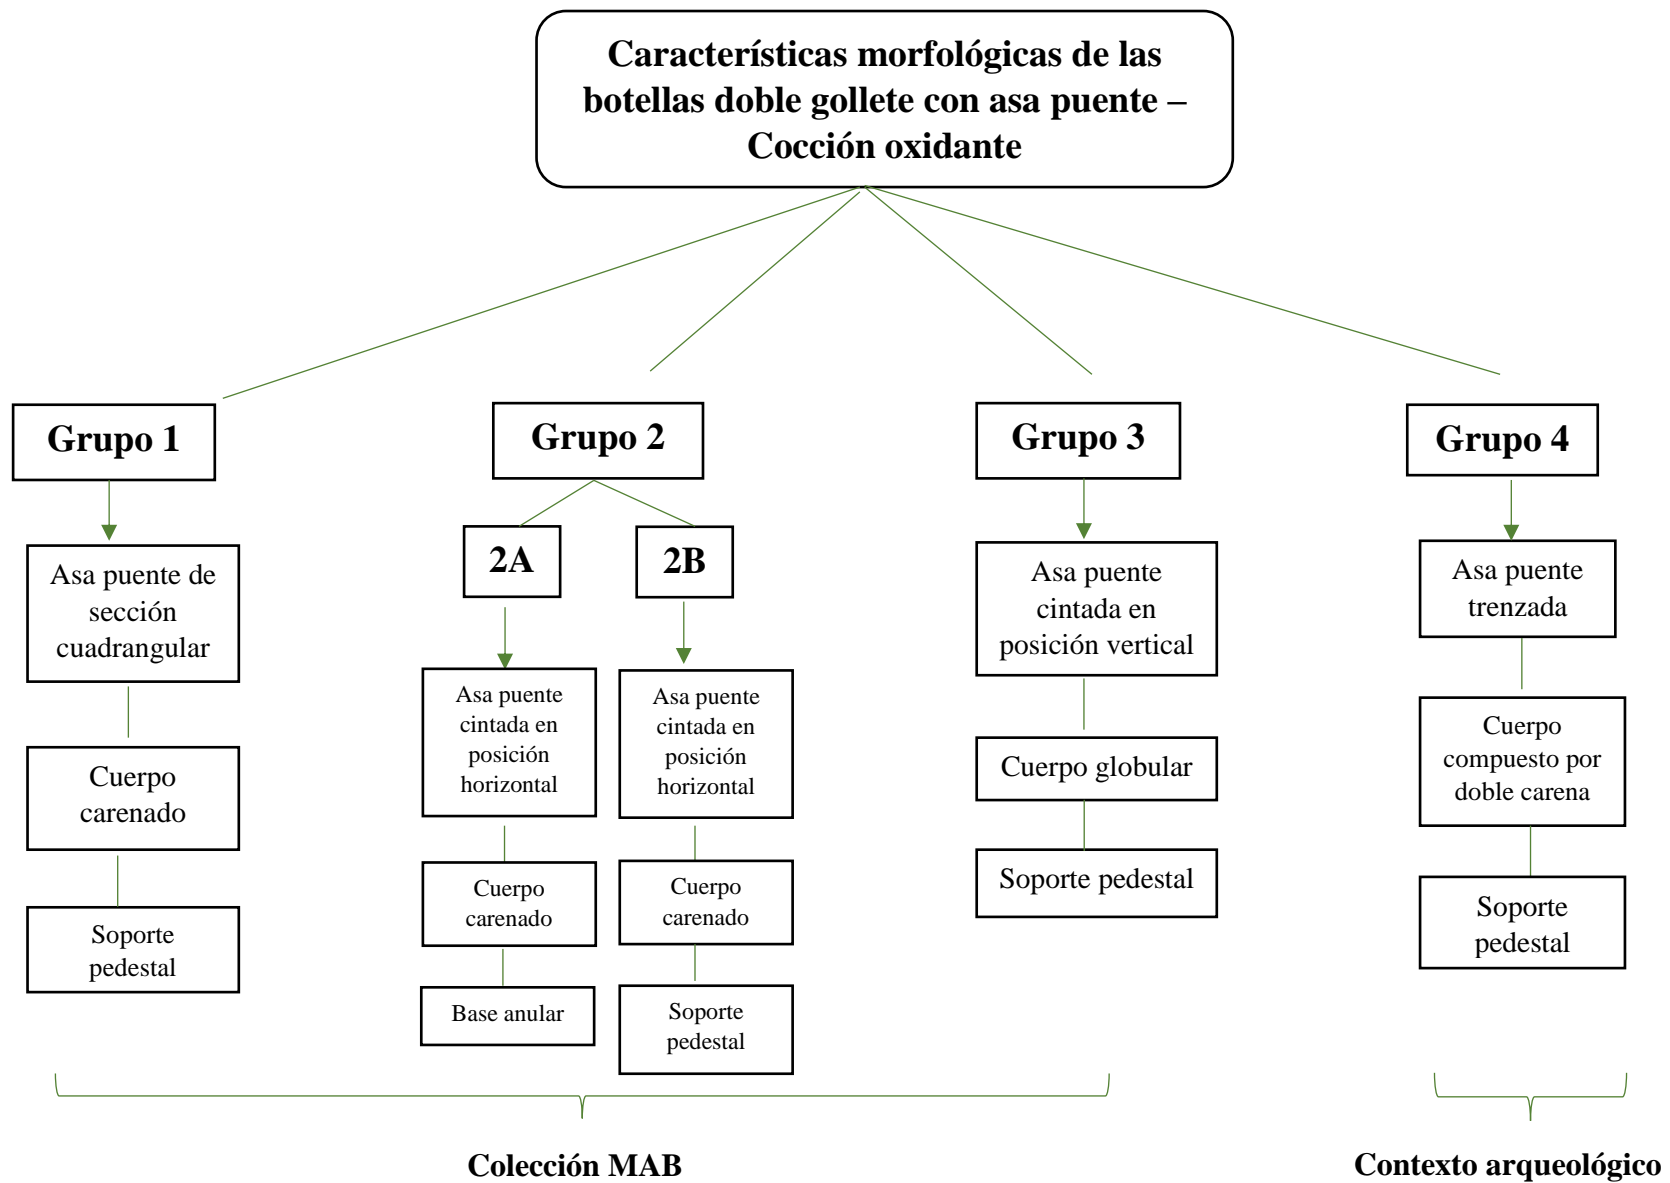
Características morfológicas de las botellas doble gollete con asa puente – Cocción oxidante

Grupo 1

Asa puente de sección cuadrangular

Cuerpo carenado

Soporte pedestal

Grupo 2

2A

Asa puente cintada en posición horizontal

Cuerpo carenado

Base anular

2B

Asa puente cintada en posición horizontal

Cuerpo carenado

Soporte pedestal

Grupo 3

Asa puente cintada en posición vertical

Cuerpo globular

Soporte pedestal

Grupo 4

Asa puente trenzada

Cuerpo compuesto por doble carena

Soporte pedestal

Colección MAB

Contexto arqueológico